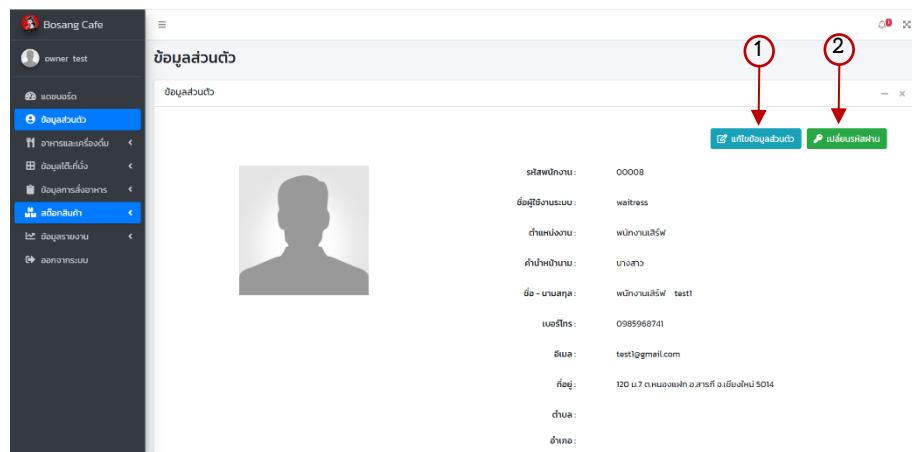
Bosang Cafe

owner test

แดชบอร์ด

ข้อมูลส่วนตัว

อาหารและเครื่องดื่ม

ข้อมูลโต๊ะที่นั่ง

ข้อมูลการสั่งอาหาร

สต็อกสินค้า

ข้อมูลรายงาน

ออกจากระบบ

ข้อมูลส่วนตัว

ข้อมูลส่วนตัว

1

2

แก้ไขข้อมูลส่วนตัว

เปลี่ยนรหัสผ่าน

รหัสพนักงาน : 00008

ชื่อผู้ใช้งานระบบ : waitress

ตำแหน่งงาน : พนักงานเสิร์ฟ

คำนำหน้านาม : นางสาว

ชื่อ - นามสกุล : พนักงานเสิร์ฟ test1

เบอร์โทร : 0985968741

อีเมล : test1@gmail.com

ที่อยู่ : 120 ม.7 ต.หนองแฝก อ.สารภี จ.เชียงใหม่ 5014

ตำบล :

อำเภอ :